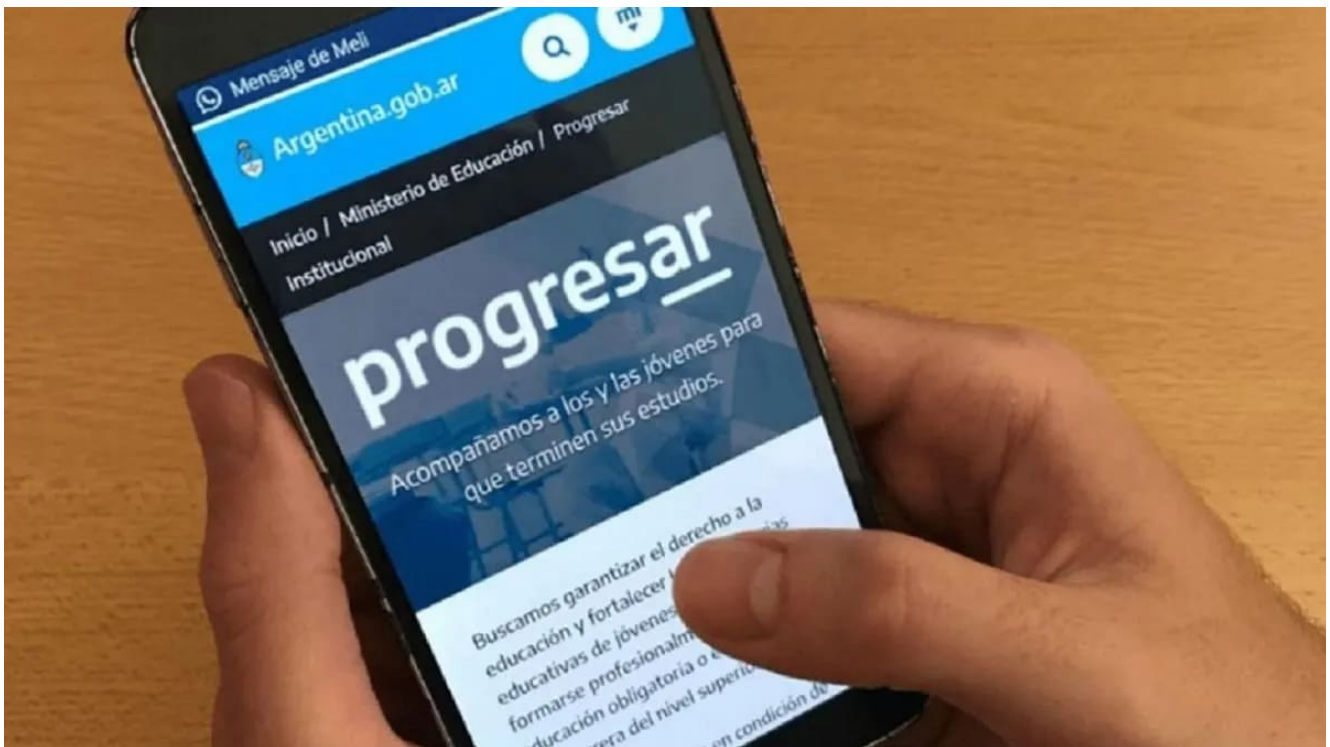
Mensaje de Meli

mi

Argentina.gob.ar

Inicio / Ministerio de Educación / Progresar Institucional

progresar

Acompañamos a los y las jóvenes para que terminen sus estudios.

Buscamos garantizar el derecho a la educación y fortalecer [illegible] educativas de jóvenes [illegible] formarse profesionalm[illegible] educación obligatoria o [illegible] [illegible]rera del nivel superio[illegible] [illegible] en condición d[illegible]